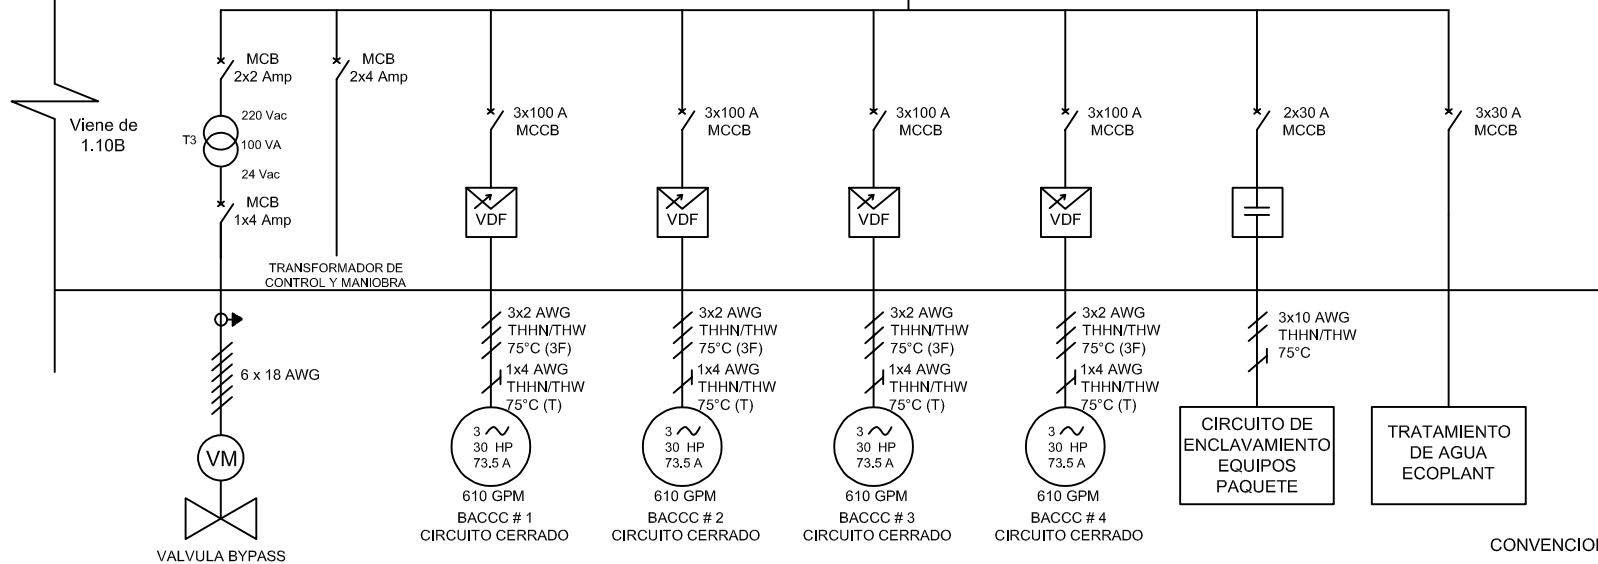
Viene de 1.10B

MCB
2x2 Amp

T3
220 Vac
100 VA
24 Vac

MCB
1x4 Amp

MCB
2x4 Amp

TRANSFORMADOR DE CONTROL Y MANIOBRA

6 x 18 AWG

VM

VALVULA BYPASS

3x100 A
MCCB

VDF

3x2 AWG
THHN/THW
75°C (3F)
1x4 AWG
THHN/THW
75°C (T)

3 ~
30 HP
73.5 A

610 GPM
BACCC # 1
CIRCUITO CERRADO

3x100 A
MCCB

VDF

3x2 AWG
THHN/THW
75°C (3F)
1x4 AWG
THHN/THW
75°C (T)

3 ~
30 HP
73.5 A

610 GPM
BACCC # 2
CIRCUITO CERRADO

3x100 A
MCCB

VDF

3x2 AWG
THHN/THW
75°C (3F)
1x4 AWG
THHN/THW
75°C (T)

3 ~
30 HP
73.5 A

610 GPM
BACCC # 3
CIRCUITO CERRADO

3x100 A
MCCB

VDF

3x2 AWG
THHN/THW
75°C (3F)
1x4 AWG
THHN/THW
75°C (T)

3 ~
30 HP
73.5 A

610 GPM
BACCC # 4
CIRCUITO CERRADO

2x30 A
MCCB

3x10 AWG
THHN/THW
75°C

CIRCUITO DE ENCLAVAMIENTO EQUIPOS PAQUETE

3x30 A
MCCB

TRATAMIENTO DE AGUA ECOPLANT

CONVENCIO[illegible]